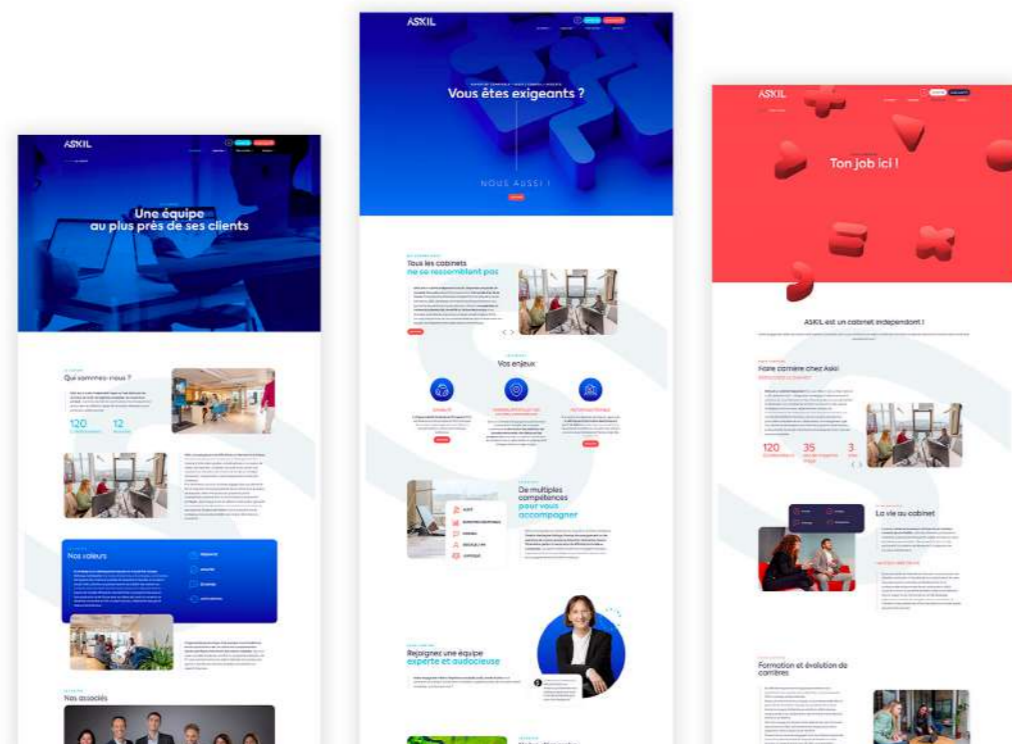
ASKIL

Une équipe au plus près de ses clients

Qui sommes-nous ?

120

12

Nos valeurs

Nos associés

ASKIL

Vous êtes exigeants ?

NOUS AUSSI !

Tous les cabinets ne se ressemblent pas

Vos enjeux

De multiples compétences pour vous accompagner

Rejoignez une équipe experte et audacieuse

ASKIL

Ton job ici !

ASKIL est un cabinet indépendant !

Faire carrière chez Askil

120

35

3

La vie au cabinet

Formation et évolution de carrières